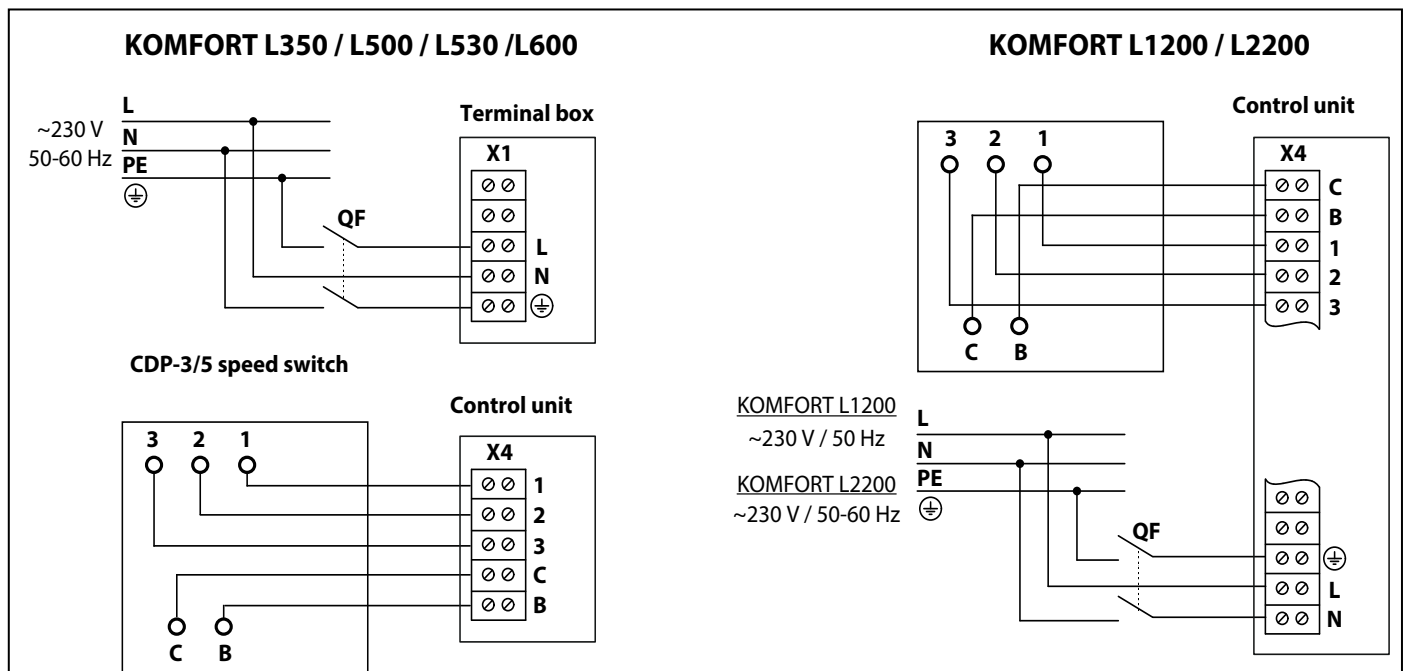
KOMFORT L350 / L500 / L530 /L600

~230 V
50-60 Hz

L
N
PE
⏚

Terminal box

X1

QF

L
N
⏚

CDP-3/5 speed switch

3 2 1

C B

Control unit

X4

1
2
3
C
B

KOMFORT L1200 / L2200

Control unit

3 2 1

C B

X4

C
B
1
2
3

KOMFORT L1200
~230 V / 50 Hz

KOMFORT L2200
~230 V / 50-60 Hz

L
N
PE
⏚

QF

⏚
L
N